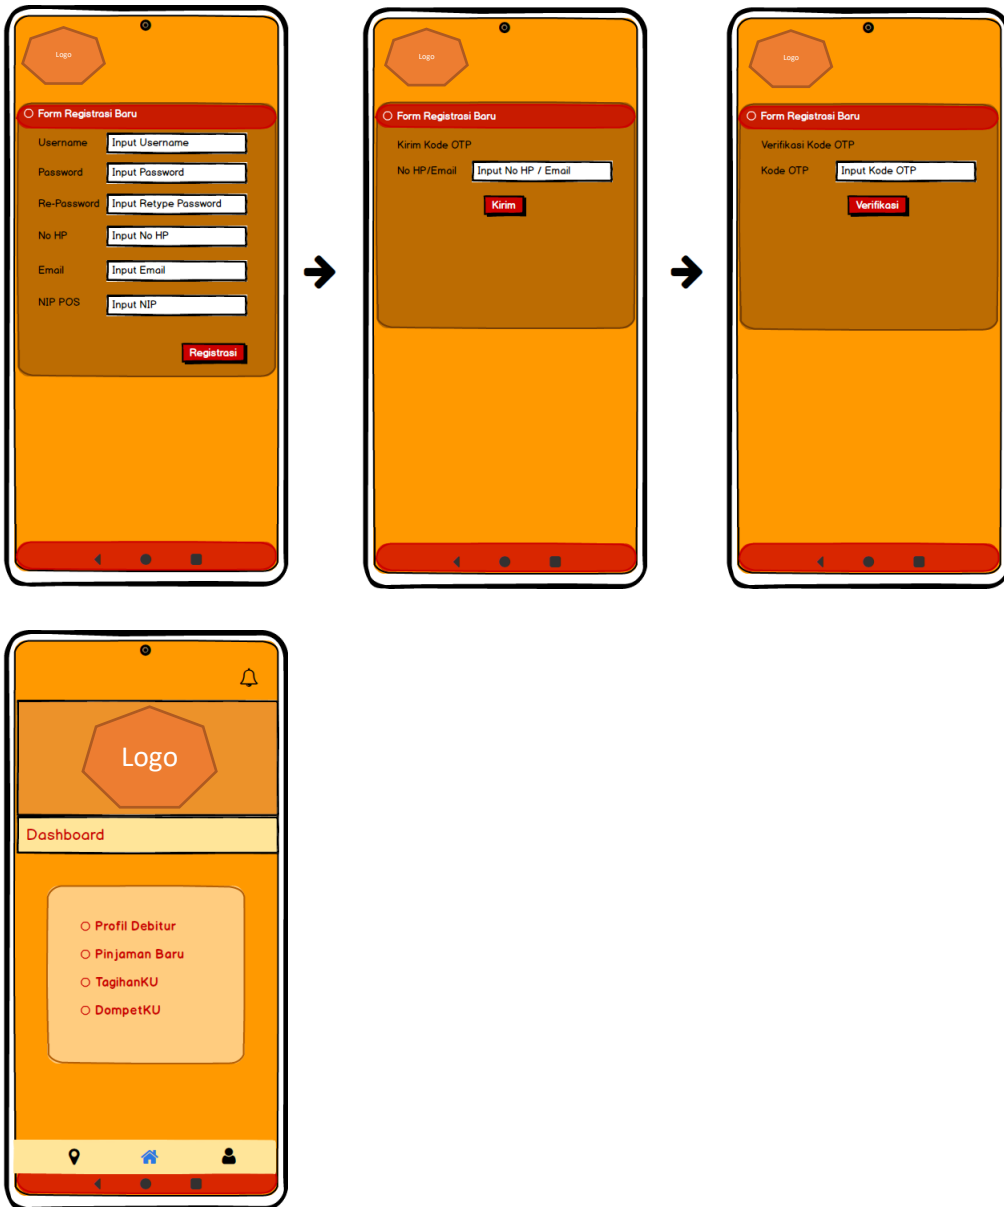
Logo

Form Registrasi Baru

Username Input Username

Password Input Password

Re-Password Input Retype Password

No HP Input No HP

Email Input Email

NIP POS Input NIP

Registrasi

Logo

Form Registrasi Baru

Kirim Kode OTP

No HP/Email Input No HP / Email

Kirim

Logo

Form Registrasi Baru

Verifikasi Kode OTP

Kode OTP Input Kode OTP

Verifikasi

Logo

Dashboard

Profil Debitur

Pinjaman Baru

TagihanKU

DompetKU